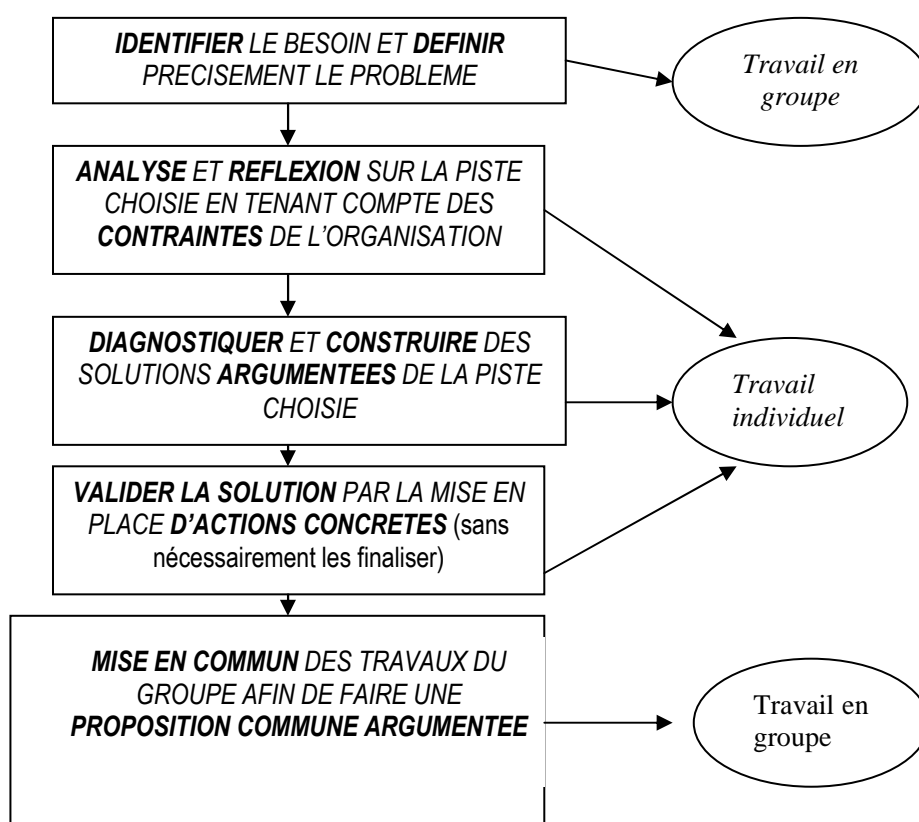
IDENTIFIER LE BESOIN ET DEFINIR PRECISEMENT LE PROBLEME

Travail en groupe

ANALYSE ET REFLEXION SUR LA PISTE CHOISIE EN TENANT COMPTE DES CONTRAINTES DE L'ORGANISATION

DIAGNOSTIQUER ET CONSTRUIRE DES SOLUTIONS ARGUMENTEES DE LA PISTE CHOISIE

Travail individuel

VALIDER LA SOLUTION PAR LA MISE EN PLACE D'ACTIONS CONCRETES (sans nécessairement les finaliser)

MISE EN COMMUN DES TRAVAUX DU GROUPE AFIN DE FAIRE UNE PROPOSITION COMMUNE ARGUMENTEE

Travail en groupe